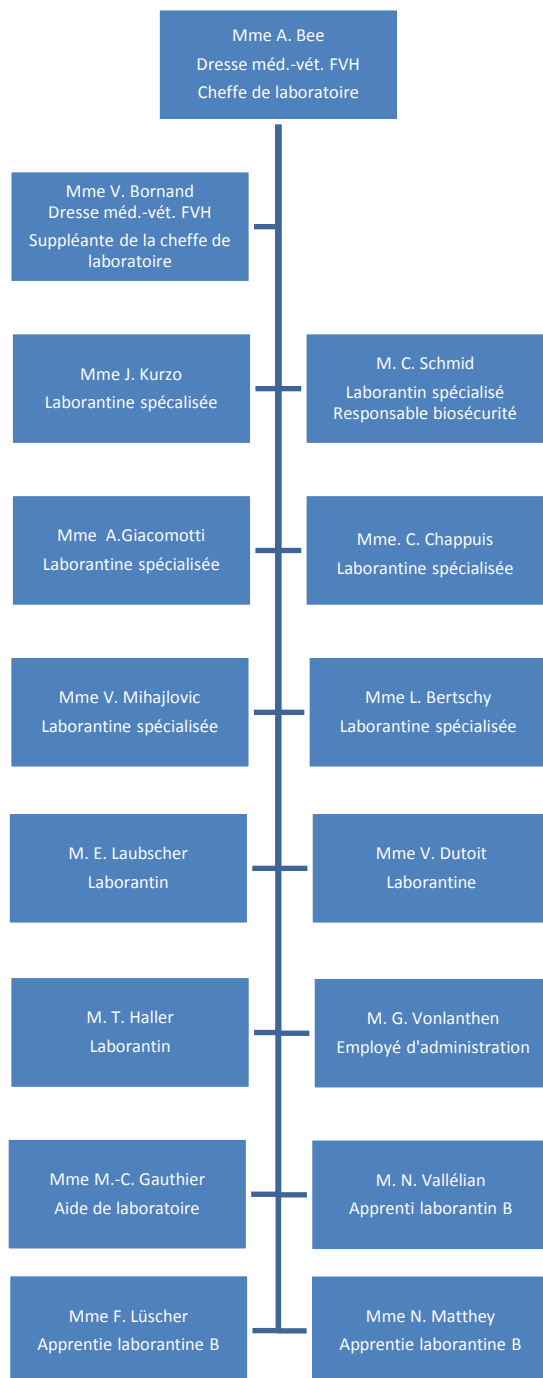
Mme A. Bee
Dresse méd.-vét. FVH
Cheffe de laboratoire

Mme V. Bornand
Dresse méd.-vét. FVH
Suppléante de la cheffe de laboratoire

Mme J. Kurzo
Laborantine spécalisée

M. C. Schmid
Laborantin spécialisé
Responsable biosécurité

Mme A.Giacomotti
Laborantine spécialisée

Mme. C. Chappuis
Laborantine spécialisée

Mme V. Mihajlovic
Laborantine spécialisée

Mme L. Bertschy
Laborantine spécialisée

M. E. Laubscher
Laborantin

Mme V. Dutoit
Laborantine

M. T. Haller
Laborantin

M. G. Vonlanthen
Employé d'administration

Mme M.-C. Gauthier
Aide de laboratoire

M. N. Vallélian
Apprenti laborantin B

Mme F. Lüscher
Apprentie laborantine B

Mme N. Matthey
Apprentie laborantine B